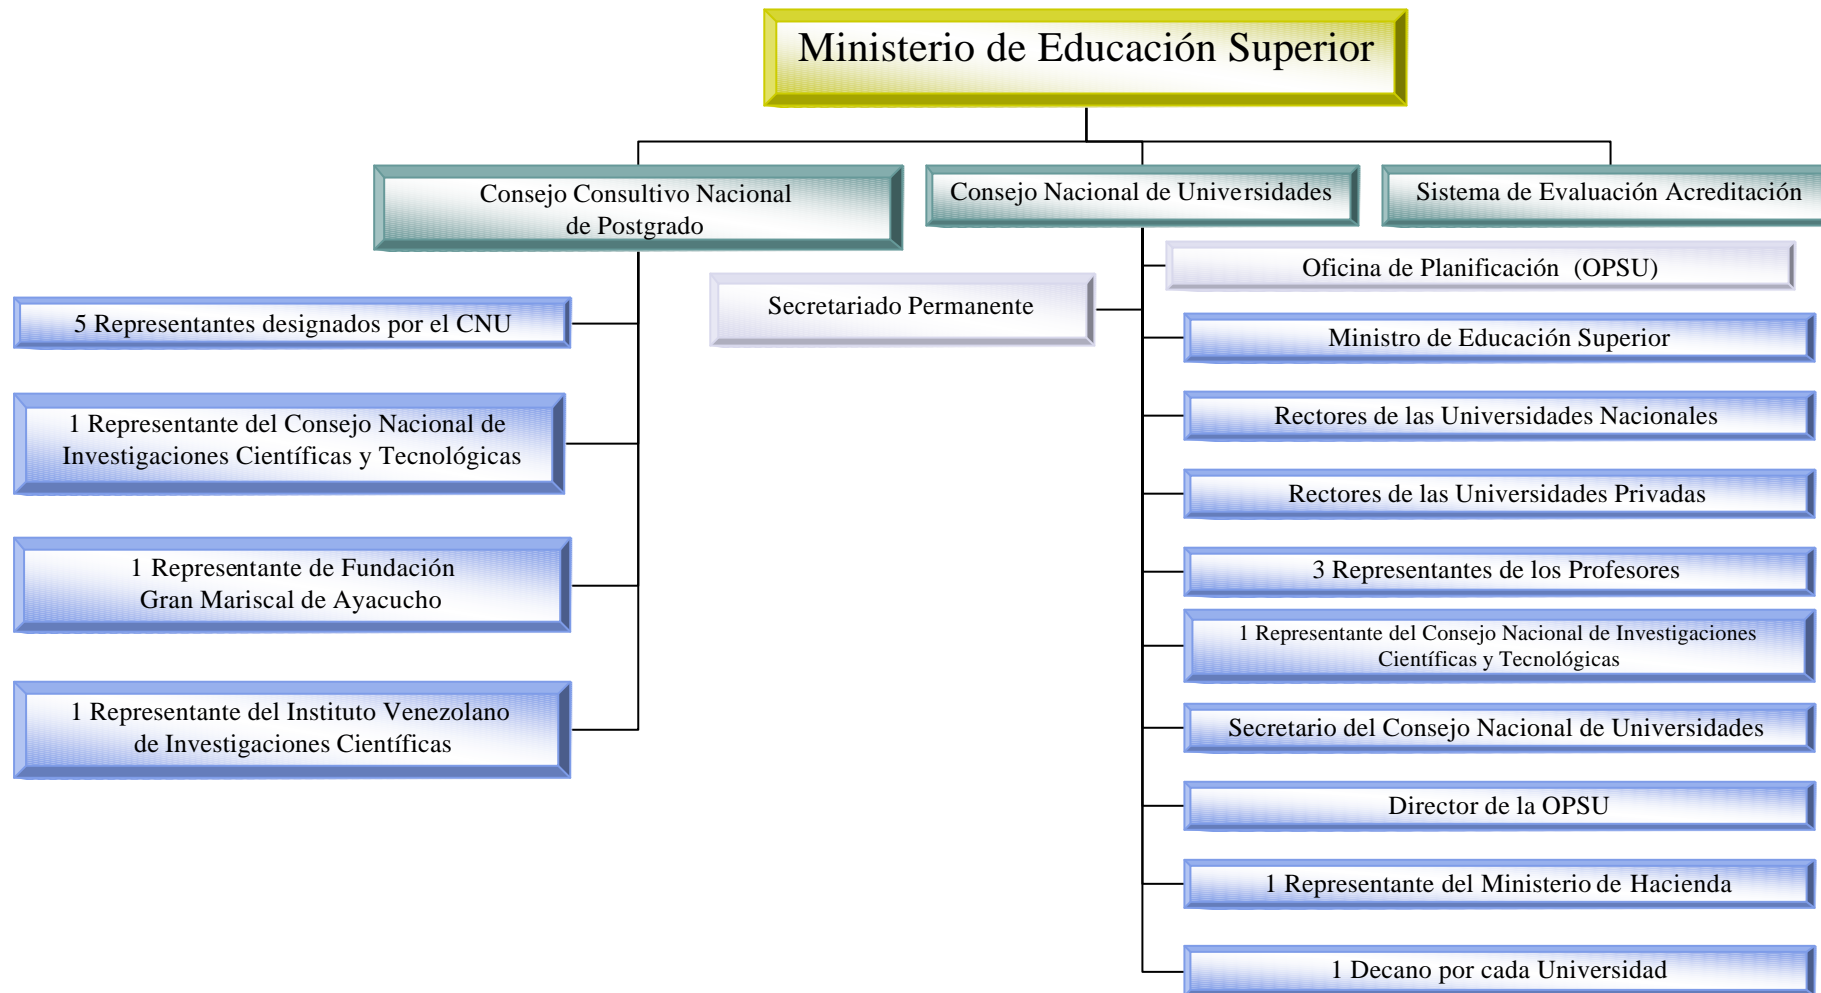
Ministerio de Educación Superior

Consejo Consultivo Nacional de Postgrado

Consejo Nacional de Universidades

Sistema de Evaluación Acreditación

5 Representantes designados por el CNU

1 Representante del Consejo Nacional de Investigaciones Científicas y Tecnológicas

1 Representante de Fundación Gran Mariscal de Ayacucho

1 Representante del Instituto Venezolano de Investigaciones Científicas

Secretariado Permanente

Oficina de Planificación (OPSU)

Ministro de Educación Superior

Rectores de las Universidades Nacionales

Rectores de las Universidades Privadas

3 Representantes de los Profesores

1 Representante del Consejo Nacional de Investigaciones Científicas y Tecnológicas

Secretario del Consejo Nacional de Universidades

Director de la OPSU

1 Representante del Ministerio de Hacienda

1 Decano por cada Universidad